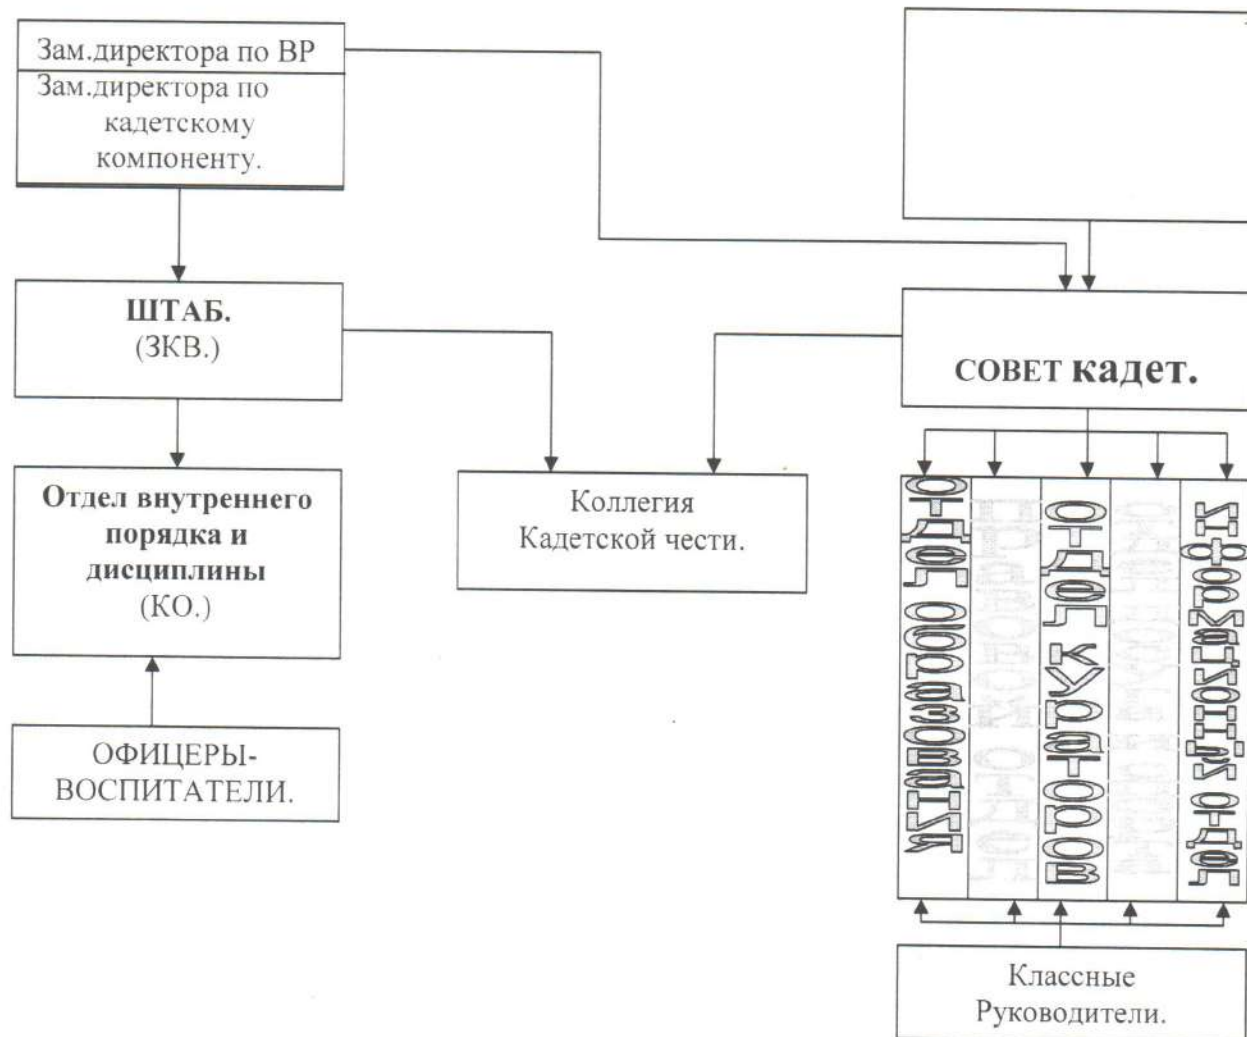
Зам.директора по ВР

Зам.директора по кадетскому компоненту.

ШТАБ.
(ЗКВ.)

Отдел внутреннего порядка и дисциплины
(КО.)

ОФИЦЕРЫ-ВОСПИТАТЕЛИ.

Коллегия Кадетской чести.

СОВЕТ кадет.

отдел образования

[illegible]

отдел кураторов

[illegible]

отдел информации

Классные Руководители.